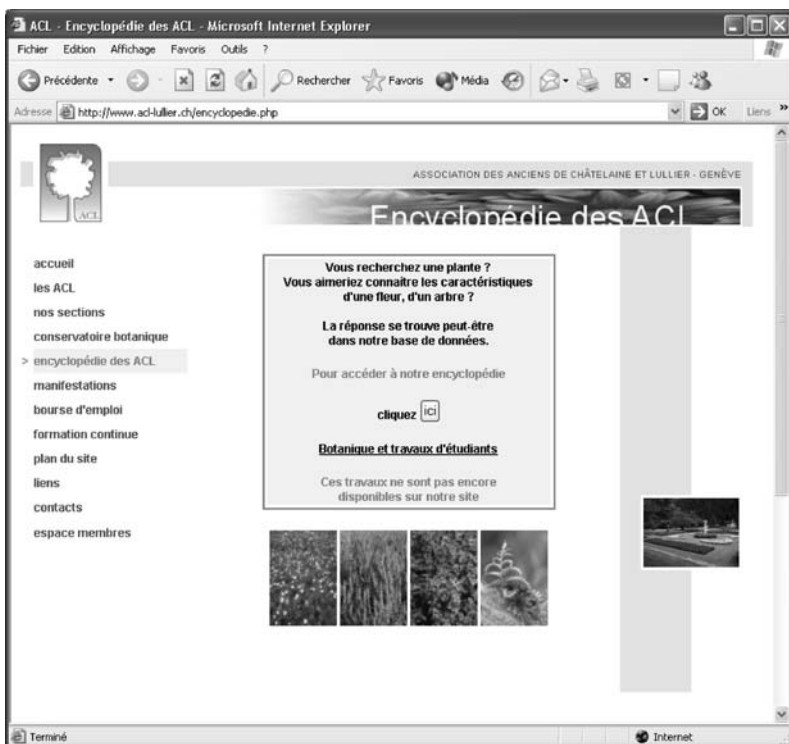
ACL - Encyclopédie des ACL - Microsoft Internet Explorer

Fichier Edition Affichage Favoris Outils ?

Précédente Rechercher Favoris Média

Adresse http://www.acl-lullier.ch/encyclopedie.php OK Liens

ACL

ASSOCIATION DES ANCIENS DE CHÂTELAINE ET LULLIER - GENÈVE

Encyclopédie des ACL

accueil
les ACL
nos sections
conservatoire botanique
> encyclopédie des ACL
manifestations
bourse d'emploi
formation continue
plan du site
liens
contacts
espace membres

Vous recherchez une plante ?
Vous aimeriez connaitre les caractéristiques d'une fleur, d'un arbre ?

La réponse se trouve peut-être dans notre base de données.

Pour accéder à notre encyclopédie

cliquez ici

Botanique et travaux d'étudiants

Ces travaux ne sont pas encore disponibles sur notre site

Terminé

Internet